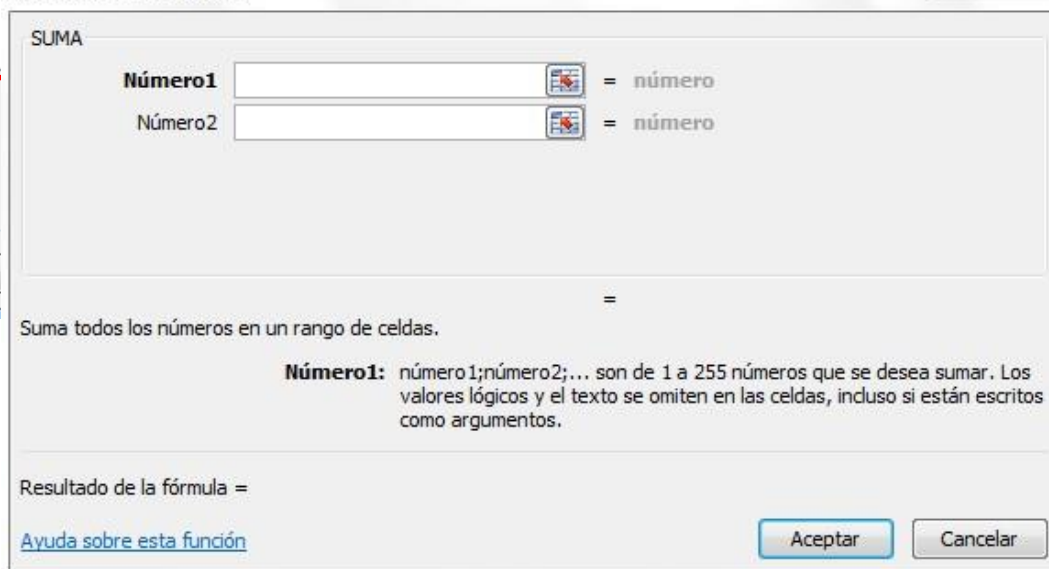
SUMA

Número1 = número
Número2 = número

=

Suma todos los números en un rango de celdas.

Número1: número1;número2;... son de 1 a 255 números que se desea sumar. Los valores lógicos y el texto se omiten en las celdas, incluso si están escritos como argumentos.

Resultado de la fórmula =

Ayuda sobre esta función

Aceptar Cancelar